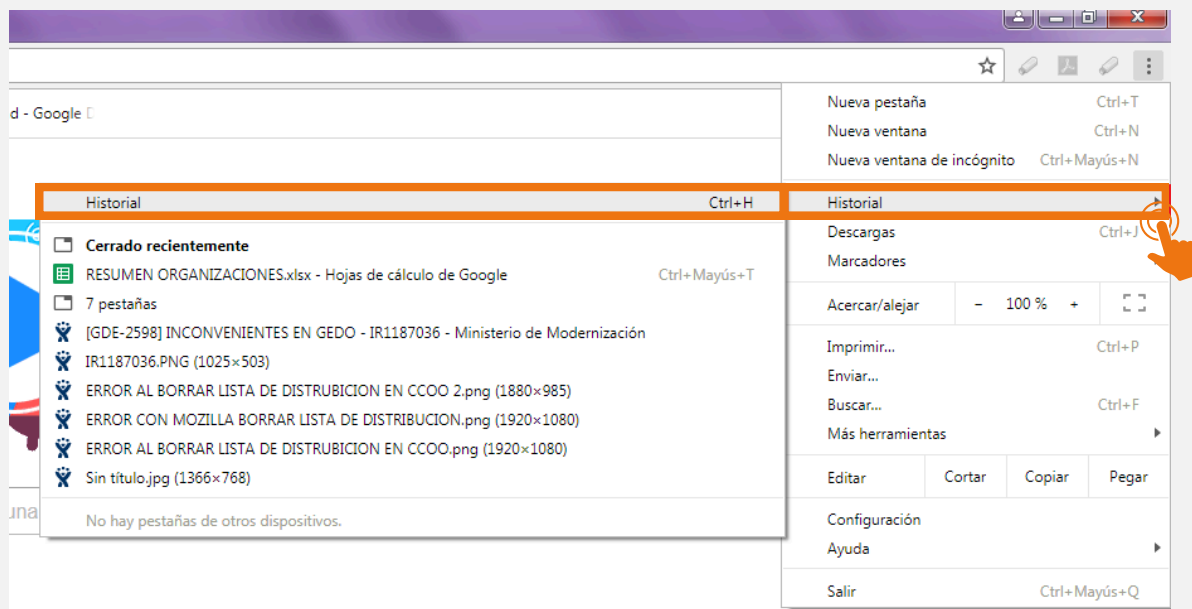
d - Google D

Historial Ctrl+H

Cerrado recientemente

RESUMEN ORGANIZACIONES.xlsx - Hojas de cálculo de Google Ctrl+Mayús+T

7 pestañas

[GDE-2598] INCONVENIENTES EN GEDO - IR1187036 - Ministerio de Modernización

IR1187036.PNG (1025×503)

ERROR AL BORRAR LISTA DE DISTRUBICION EN CCOO 2.png (1880×985)

ERROR CON MOZILLA BORRAR LISTA DE DISTRIBUCION.png (1920×1080)

ERROR AL BORRAR LISTA DE DISTRUBICION EN CCOO.png (1920×1080)

Sin título.jpg (1366×768)

No hay pestañas de otros dispositivos.

una

Nueva pestaña Ctrl+T
Nueva ventana Ctrl+N
Nueva ventana de incógnito Ctrl+Mayús+N

Historial
Descargas Ctrl+J
Marcadores

Acercar/alejar – 100 % +

Imprimir... Ctrl+P
Enviar...
Buscar... Ctrl+F
Más herramientas

Editar | Cortar | Copiar | Pegar

Configuración
Ayuda

Salir Ctrl+Mayús+Q